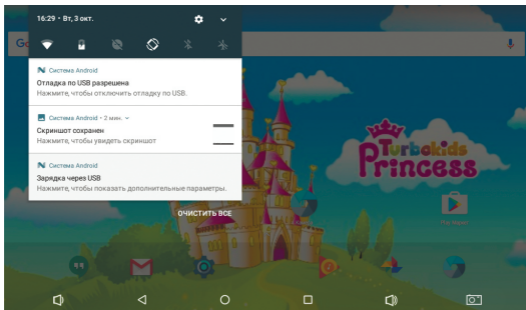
16:29 • Вт, 3 окт.

Система Android
Отладка по USB разрешена
Нажмите, чтобы отключить отладку по USB.

Система Android • 2 мин.
Скриншот сохранен
Нажмите, чтобы увидеть скриншот

Система Android
Зарядка через USB
Нажмите, чтобы показать дополнительные параметры.

ОЧИСТИТЬ ВСЕ

Turbokids
Princess

Play Маркет